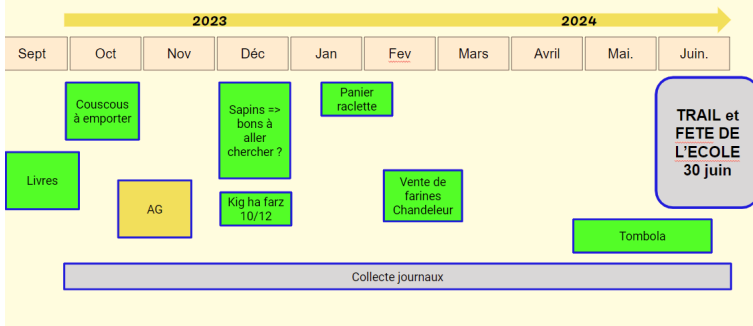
2023

2024

| Sept | Oct | Nov | Déc | Jan | Fev | Mars | Avril | Mai. | Juin. |
|---|---|---|---|---|---|---|---|---|---|

Couscous à emporter

Sapins => bons à aller chercher ?

Panier raclette

TRAIL et FETE DE L'ECOLE 30 juin

Livres

AG

Kig ha farz 10/12

Vente de farines Chandeleur

Tombola

Collecte journaux